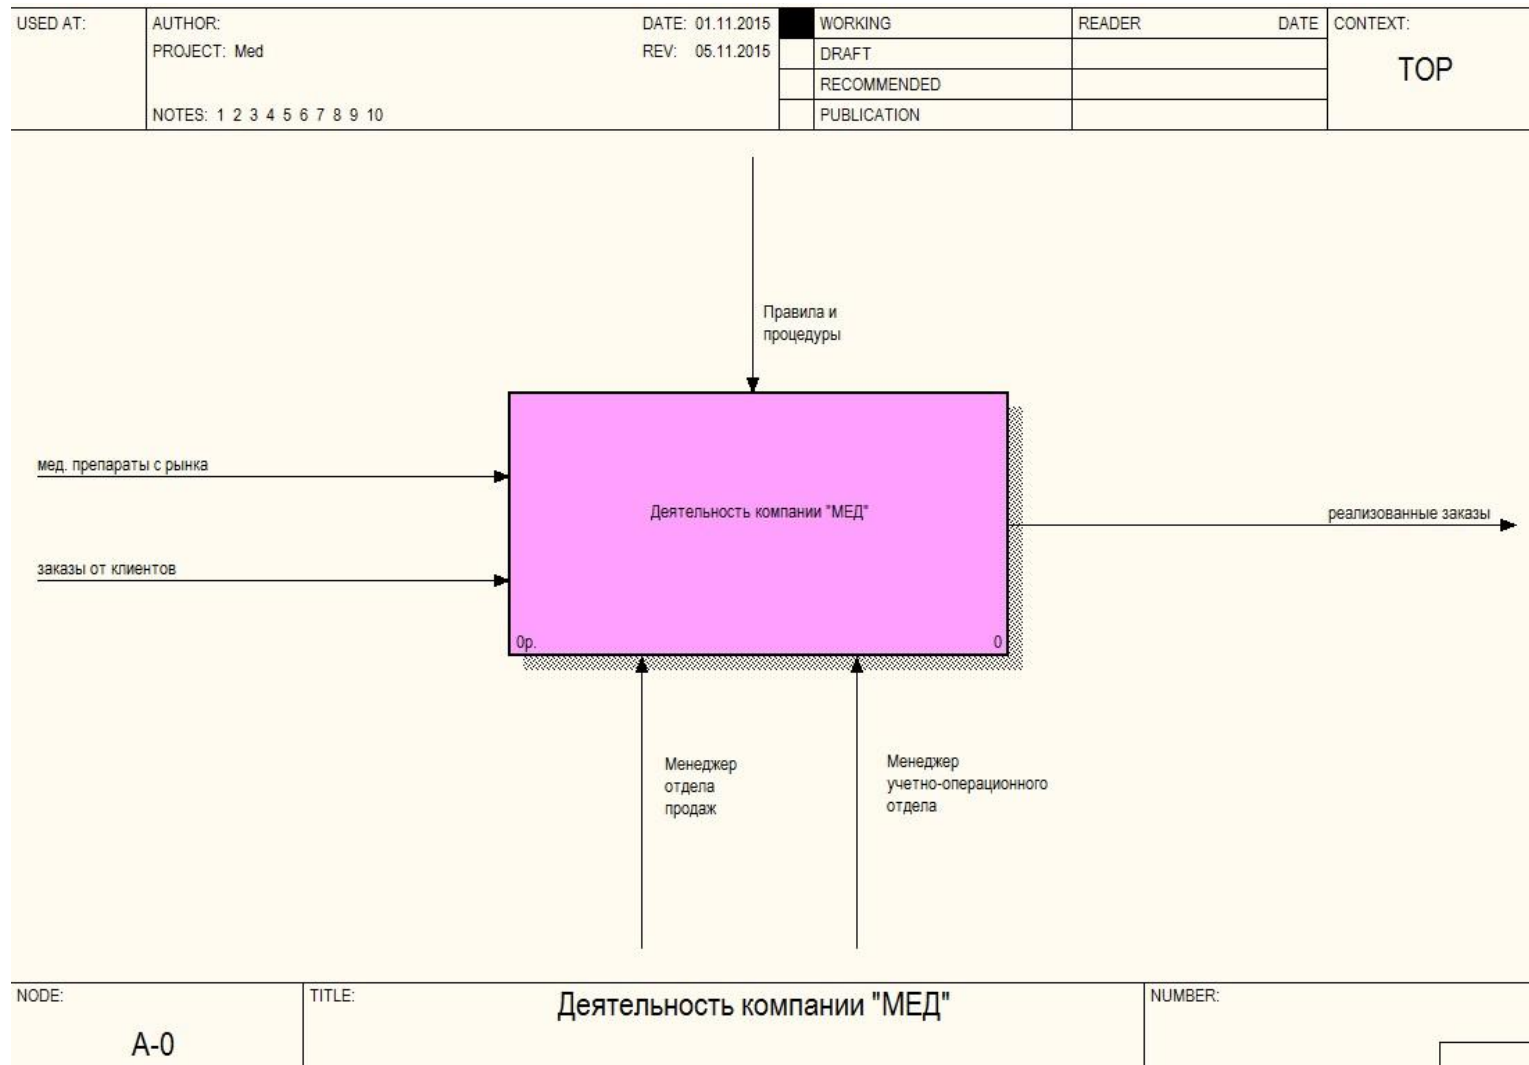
| USED AT: | AUTHOR: PROJECT: Med NOTES: 1 2 3 4 5 6 7 8 9 10 | DATE: 01.11.2015 REV: 05.11.2015 | | WORKING | READER | DATE | CONTEXT: |
|---|---|---|---|---|---|---|---|
| | | | | DRAFT | | | TOP |
| | | | | RECOMMENDED | | | |
| | | | | PUBLICATION | | | |

Правила и процедуры

мед. препараты с рынка

заказы от клиентов

Деятельность компании "МЕД"

0р.

0

реализованные заказы

Менеджер отдела продаж

Менеджер учетно-операционного отдела

| NODE: | TITLE: | NUMBER: |
|---|---|---|
| A-0 | Деятельность компании "МЕД" | |